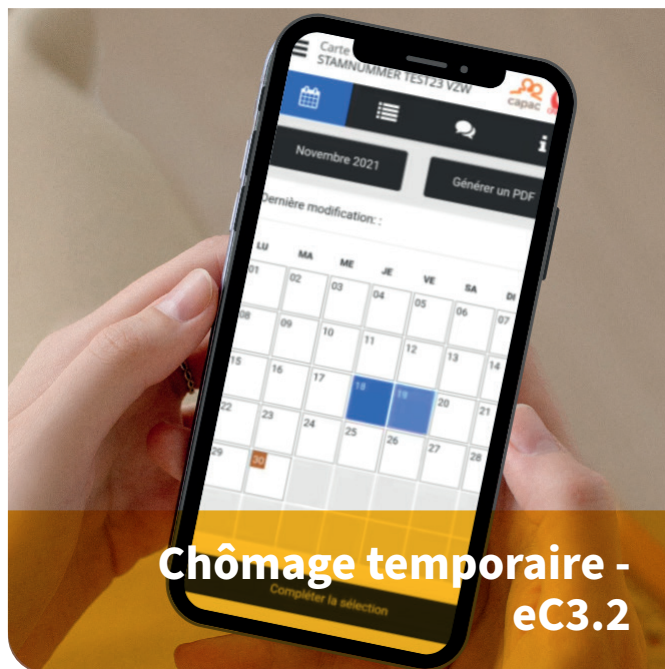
Carte
STAMNUMMER TEST23 VZW
capac
Novembre 2021
Générer un PDF
Dernière modification: :

| LU | MA | ME | JE | VE | SA | DI |
|---|---|---|---|---|---|---|
| 01 | 02 | 03 | 04 | 05 | 06 | 07 |
| 08 | 09 | 10 | 11 | 12 | 13 | 14 |
| 15 | 16 | 17 | 18 | 19 | 20 | 21 |
| 22 | 23 | 24 | 25 | 26 | 27 | 28 |
| 29 | 30 | | | | | |

Compléter la sélection

Chômage temporaire - eC3.2